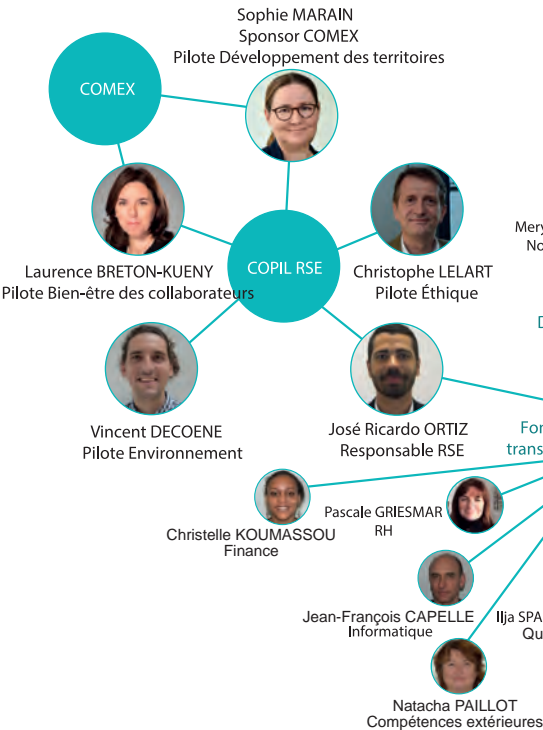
Sophie MARAIN
Sponsor COMEX
Pilote Développement des territoires

COMEX

COPIL RSE

Laurence BRETON-KUENY
Pilote Bien-être des collaborateurs

Christophe LELART
Pilote Éthique

Mery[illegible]
No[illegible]

D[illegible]

Vincent DECOENE
Pilote Environnement

José Ricardo ORTIZ
Responsable RSE

For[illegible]
trans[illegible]

Christelle KOUMASSOU
Finance

Pascale GRIESMAR
RH

Jean-François CAPELLE
Informatique

Ilja SPA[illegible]
Qu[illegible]

Natacha PAILLOT
Compétences extérieures